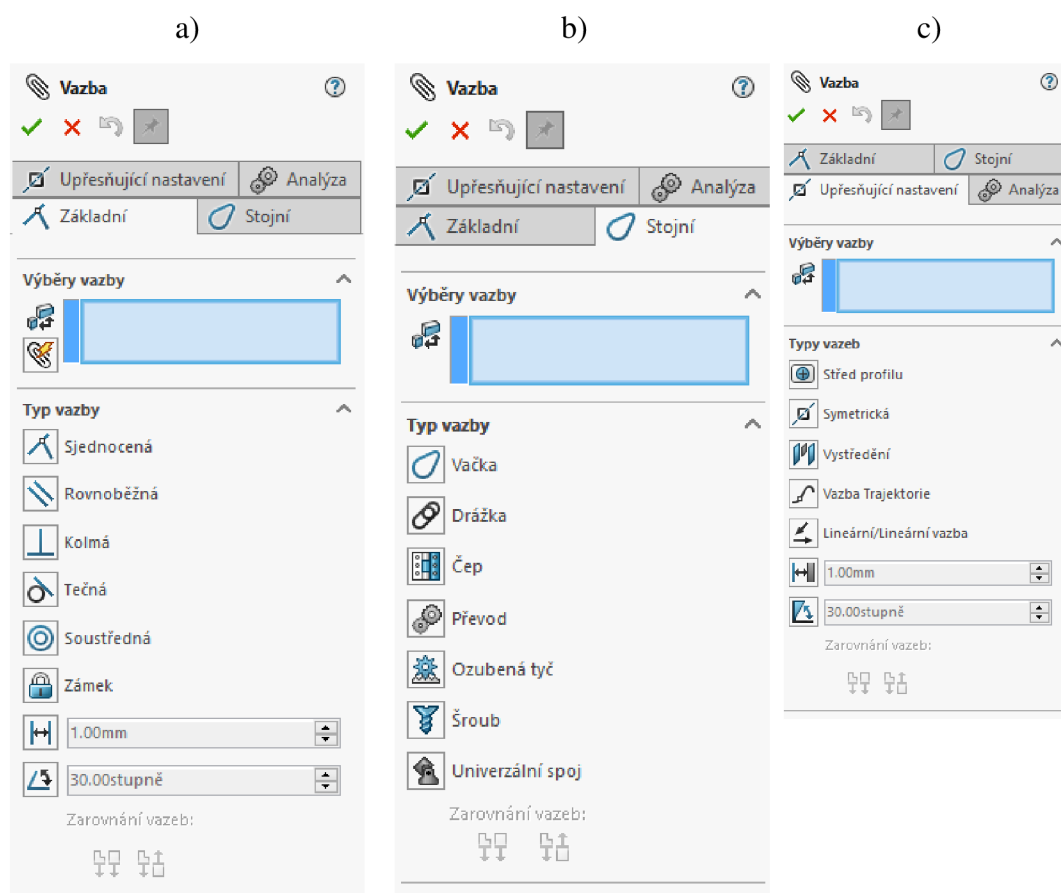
a)

Vazba

Upřesňující nastavení
Analýza
Základní
Stojní

Výběry vazby

Typ vazby
Sjednocená
Rovnoběžná
Kolmá
Tečná
Soustředná
Zámek
1.00mm
30.00stupně
Zarovnání vazeb:

b)

Vazba

Upřesňující nastavení
Analýza
Základní
Stojní

Výběry vazby

Typ vazby
Vačka
Drážka
Čep
Převod
Ozubená tyč
Šroub
Univerzální spoj
Zarovnání vazeb:

c)

Vazba

Základní
Stojní
Upřesňující nastavení
Analýza

Výběry vazby

Typy vazeb
Střed profilu
Symetrická
Vystředění
Vazba Trajektorie
Lineární/Lineární vazba
1.00mm
30.00stupně
Zarovnání vazeb: